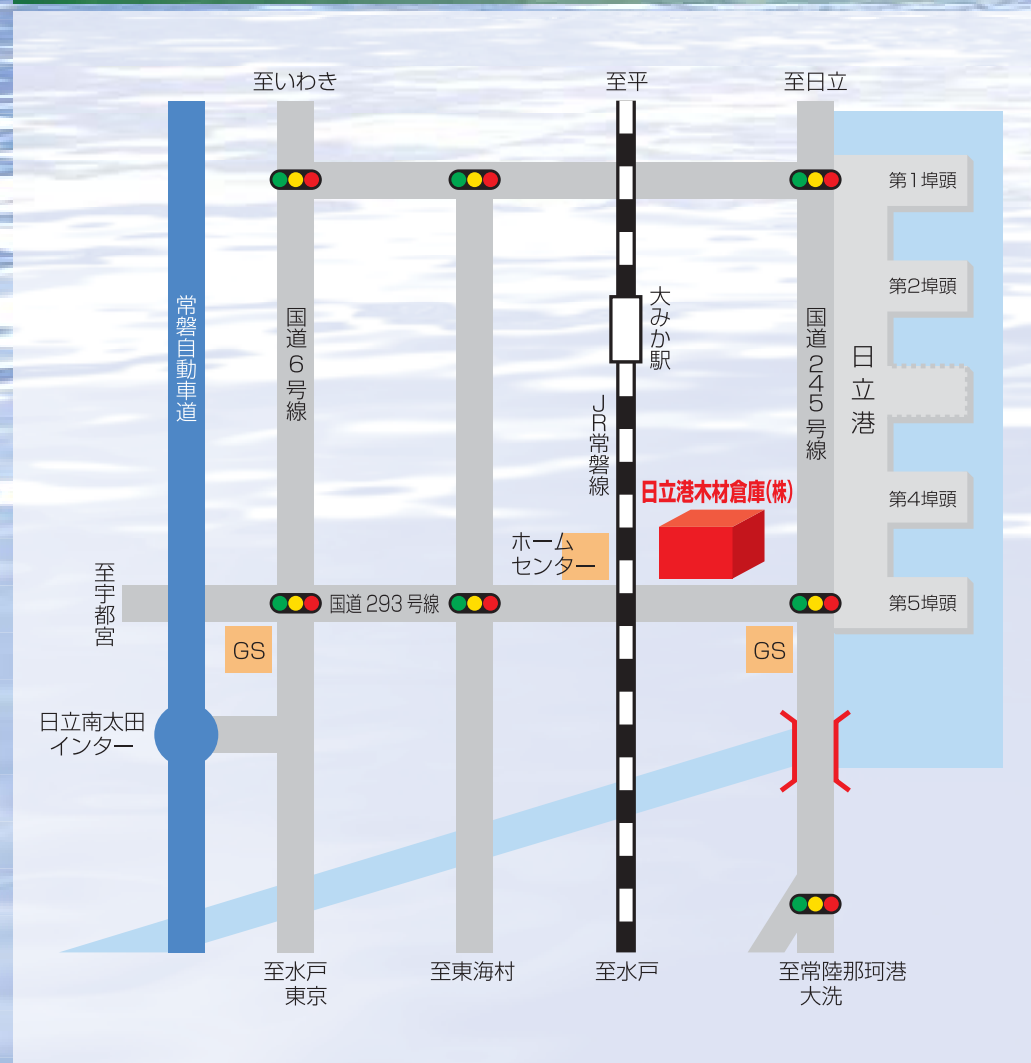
至いわき

至平

至日立

第1埠頭

第2埠頭

常磐自動車道

国道6号線

大みか駅

JR常磐線

国道245号線

日立港

第4埠頭

日立港木材倉庫(株)

ホームセンター

至宇都宮

国道293号線

第5埠頭

GS

GS

日立南太田インター

至水戸
東京

至東海村

至水戸

至常陸那珂港
大洗